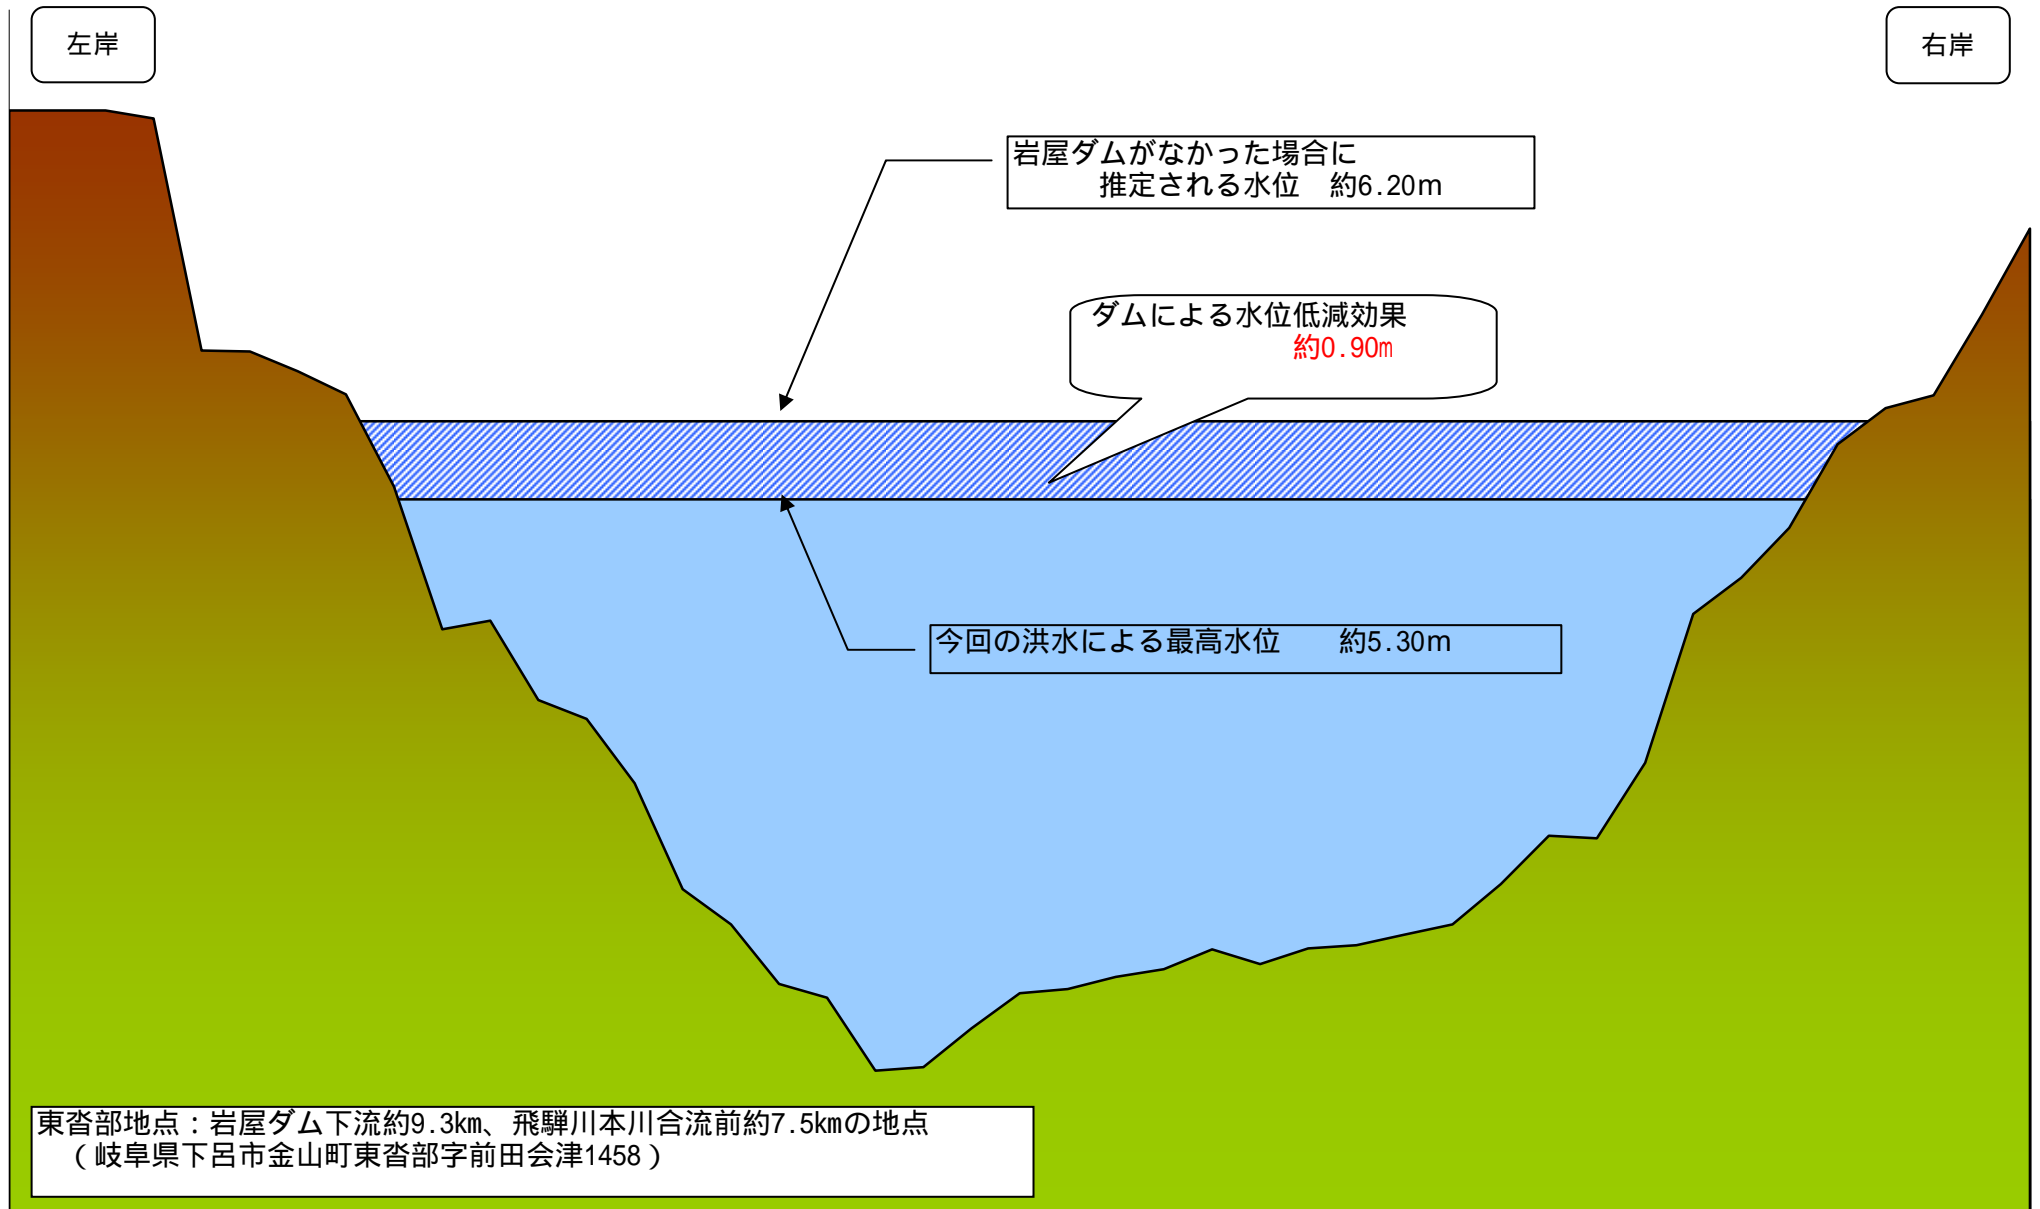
左岸

右岸

岩屋ダムがなかった場合に
推定される水位　約6.20m

ダムによる水位低減効果
約0.90m

今回の洪水による最高水位　約5.30m

東沓部地点：岩屋ダム下流約9.3km、飛騨川本川合流前約7.5kmの地点
（岐阜県下呂市金山町東沓部字前田会津1458）